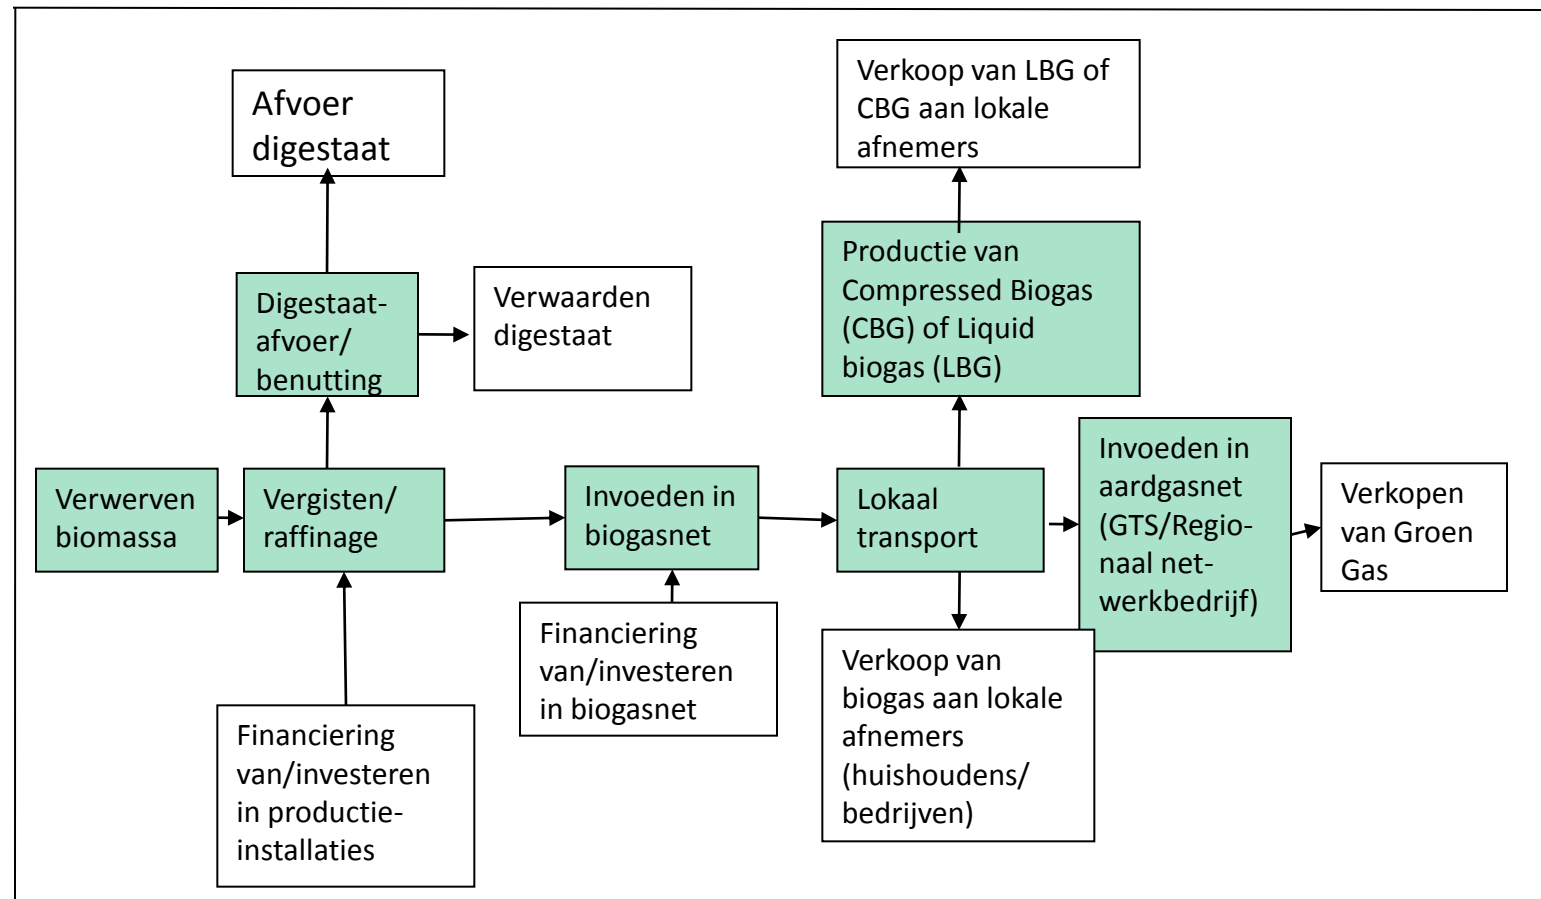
Afvoer digestaat

Verkoop van LBG of CBG aan lokale afnemers

Digestaat-afvoer/ benutting

Verwaarden digestaat

Productie van Compressed Biogas (CBG) of Liquid biogas (LBG)

Verwerven biomassa

Vergisten/ raffinage

Invoeden in biogasnet

Lokaal transport

Invoeden in aardgasnet (GTS/Regionaal netwerkbedrijf)

Verkopen van Groen Gas

Financiering van/investeren in biogasnet

Verkoop van biogas aan lokale afnemers (huishoudens/ bedrijven)

Financiering van/investeren in productie-installaties